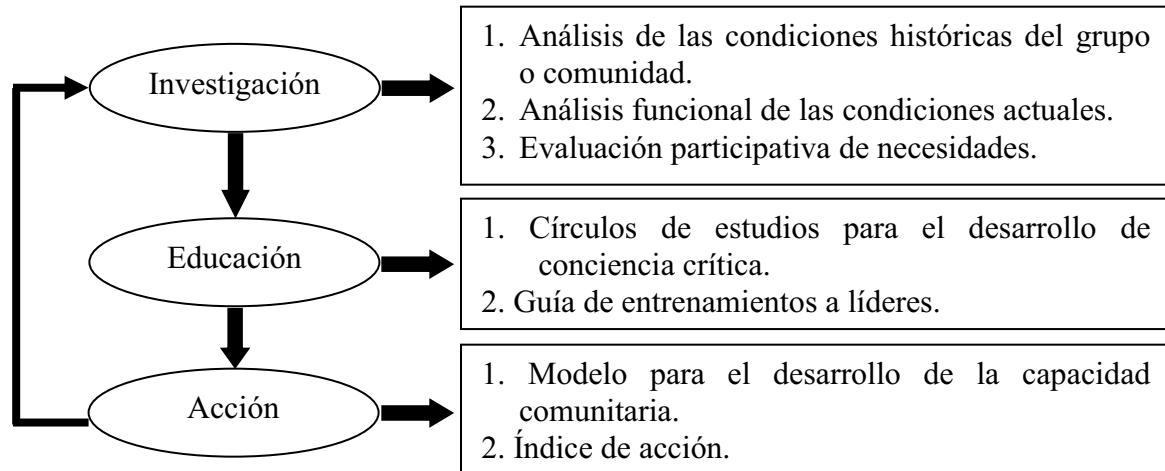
Investigación

1. Análisis de las condiciones históricas del grupo o comunidad.
2. Análisis funcional de las condiciones actuales.
3. Evaluación participativa de necesidades.

Educación

1. Círculos de estudios para el desarrollo de conciencia crítica.
2. Guía de entrenamientos a líderes.

Acción

1. Modelo para el desarrollo de la capacidad comunitaria.
2. Índice de acción.